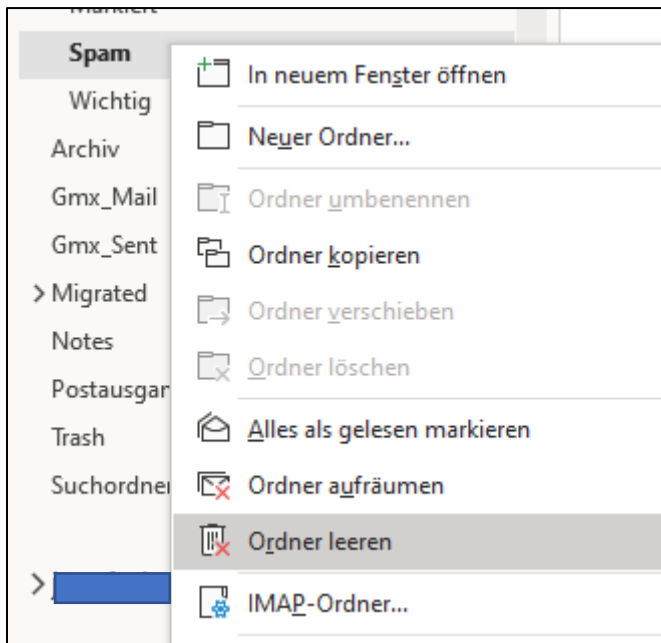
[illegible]
Spam
Wichtig
Archiv
Gmx_Mail
Gmx_Sent
> Migrated
Notes
Postausgar
Trash
Suchordner
>

In neuem Fenster öffnen
Neuer Ordner...
Ordner umbenennen
Ordner kopieren
Ordner verschieben
Ordner löschen
Alles als gelesen markieren
Ordner aufräumen
Ordner leeren
IMAP-Ordner...